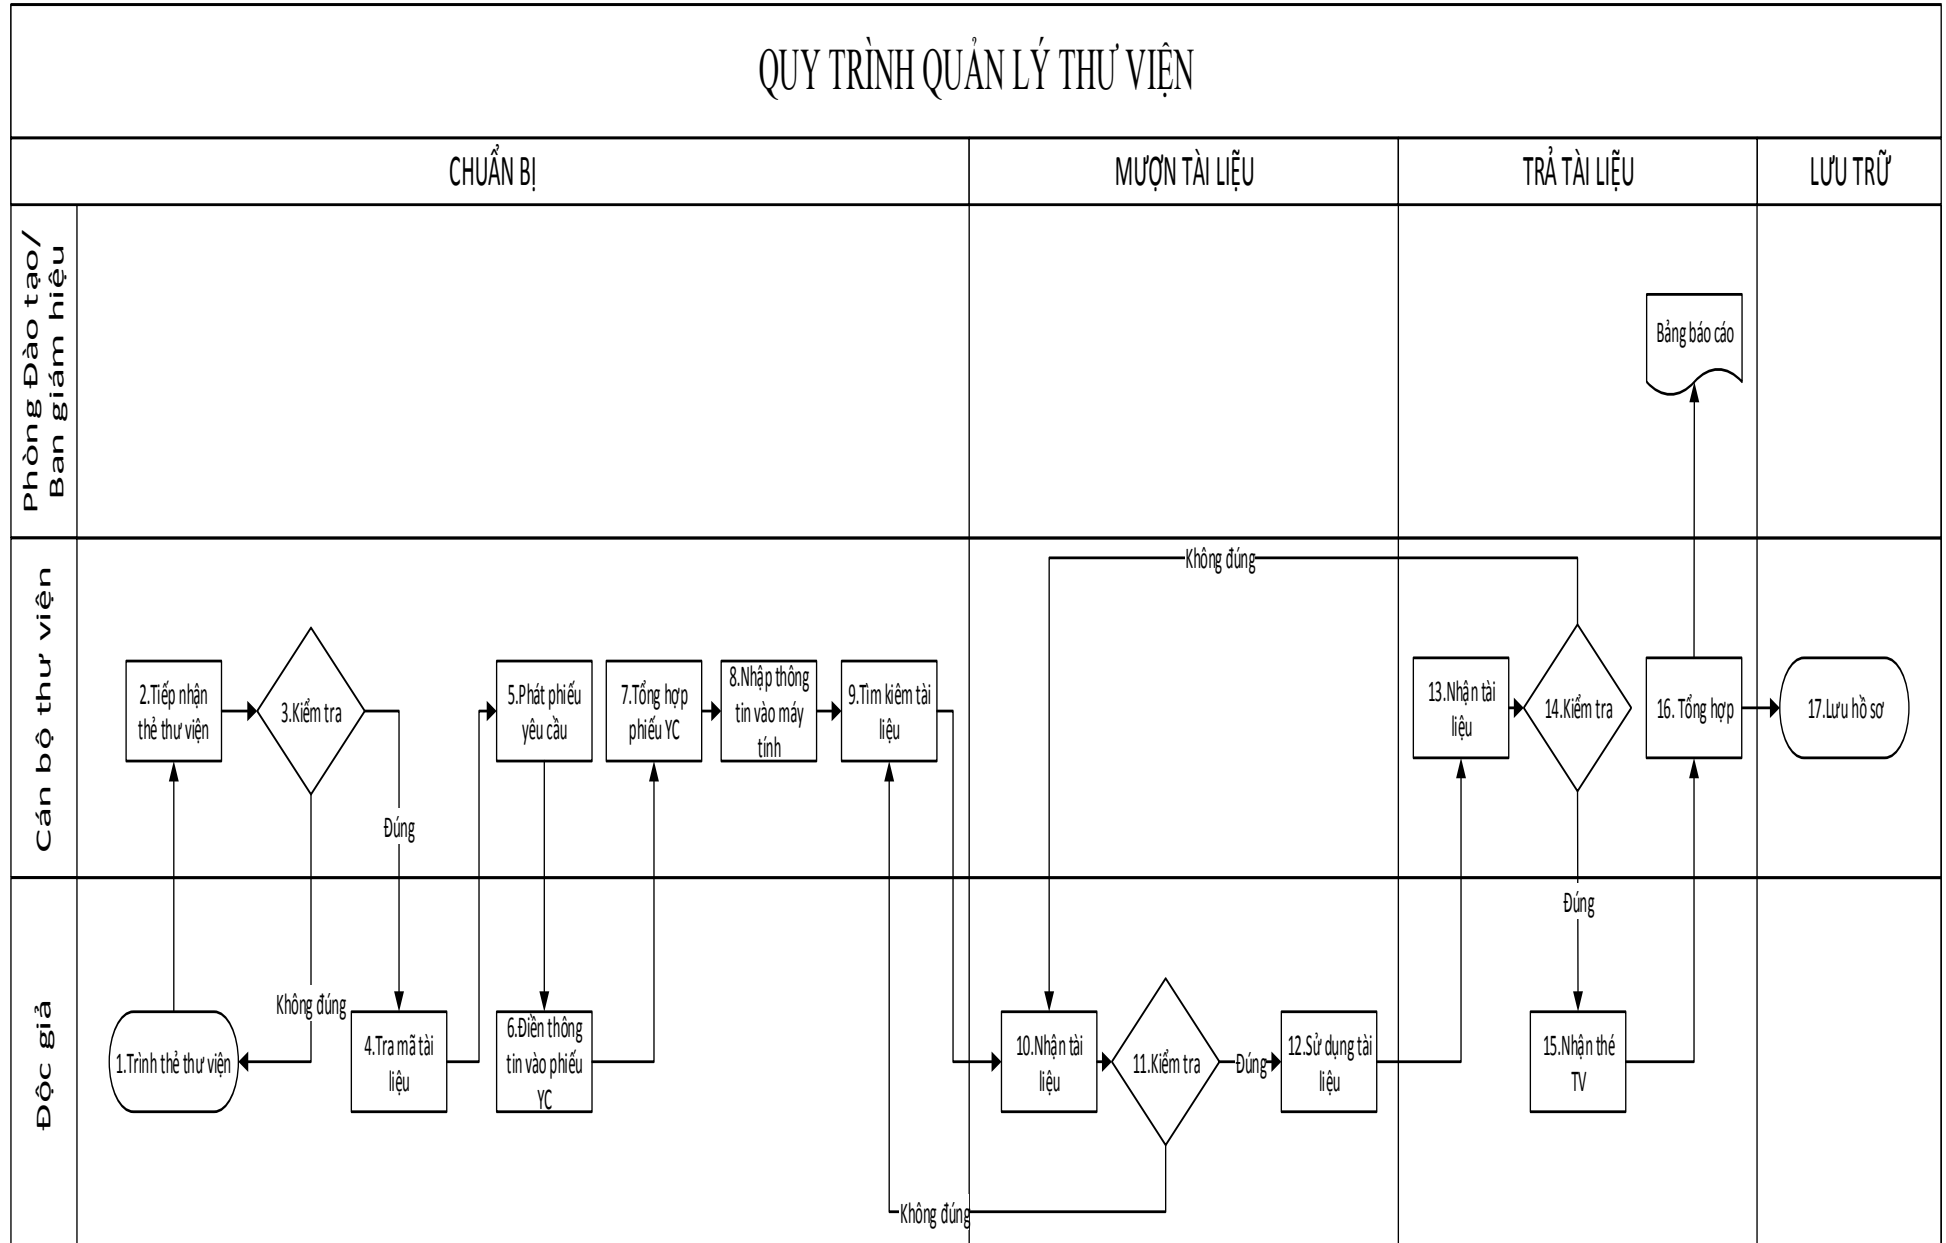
QUY TRÌNH QUẢN LÝ THƯ VIỆN

CHUẨN BỊ

MƯỢN TÀI LIỆU

TRẢ TÀI LIỆU

LƯU TRỮ

Phòng Đào tạo/ Ban giám hiệu

Bảng báo cáo

Cán bộ thư viện

Không đúng

2.Tiếp nhận thẻ thư viện

3.Kiểm tra

Đúng

5.Phát phiếu yêu cầu

7.Tổng hợp phiếu YC

8.Nhập thông tin vào máy tính

9.Tìm kiếm tài liệu

13.Nhận tài liệu

14.Kiểm tra

16. Tổng hợp

17.Lưu hồ sơ

Đúng

Độc giả

Không đúng

1.Trình thẻ thư viện

4.Tra mã tài liệu

6.Điền thông tin vào phiếu YC

10.Nhận tài liệu

11.Kiểm tra

Đúng

12.Sử dụng tài liệu

15.Nhận thẻ TV

Không đúng